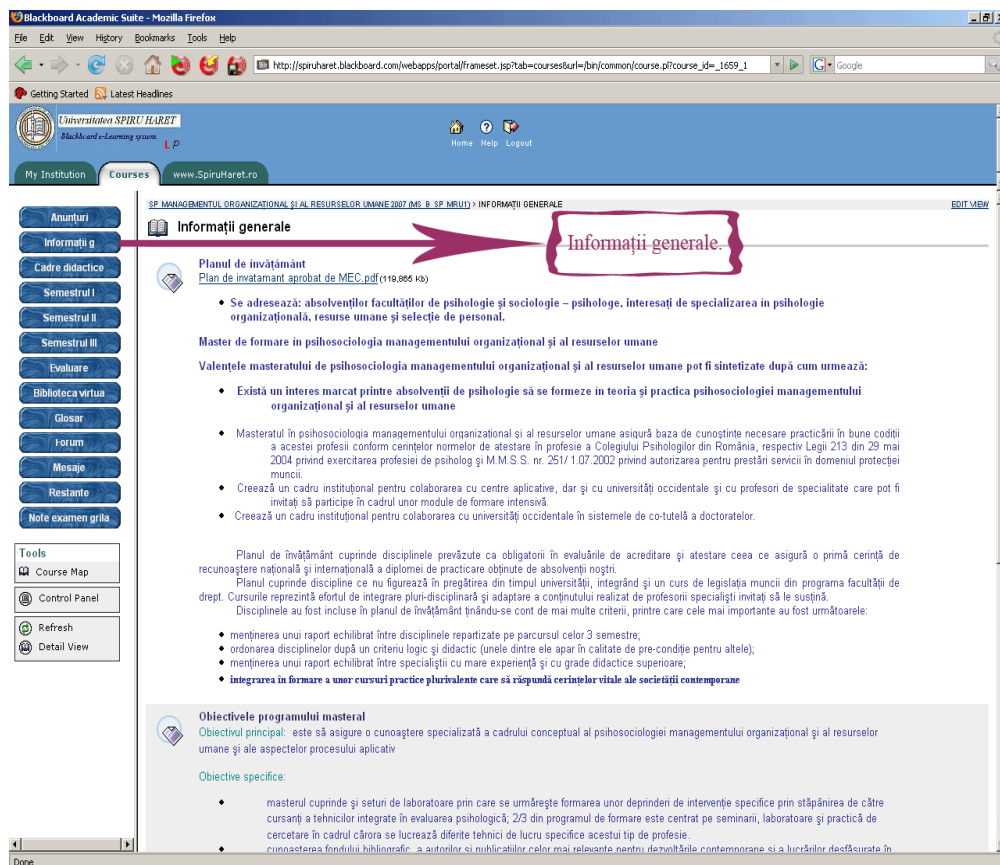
Blackboard Academic Suite - Mozilla Firefox

File Edit View History Bookmarks Tools Help

http://spiruharet.blackboard.com/webapps/portal/frameset.jsp?tab=courses&url=/bin/common/course.pl?course_id=_1659_1

Google

Getting Started Latest Headlines

Universitatea SPIRU HARET
Blackboard e-Learning system

Home Help Logout

My Institution Courses www.SpiruHaret.ro

SP MANAGEMENTUL ORGANIZATIONAL ŞI AL RESURSELOR UMANE 2007 (MS_B_SP_MRU1) > INFORMAŢII GENERALE

EDIT VIEW

Anunţuri
Informaţii g
Cadre didactice
Semestrul I
Semestrul II
Semestrul III
Evaluare
Biblioteca virtua
Glosar
Forum
Mesaje
Restante
Note examen grila

Tools
Course Map
Control Panel
Refresh
Detail View

Informaţii generale

Informaţii generale.

Planul de învăţământ
Plan de invatamant aprobat de MEC.pdf (119,865 Kb)

• Se adresează: absolvenţilor facultăţilor de psihologie şi sociologie – psihologe, interesaţi de specializarea în psihologie organizaţională, resurse umane şi selecţie de personal.

Master de formare în psihosociologia managementului organizaţional şi al resurselor umane

Valenţele masteratului de psihosociologia managementului organizaţional şi al resurselor umane pot fi sintetizate după cum urmează:

• Există un interes marcat printre absolvenţii de psihologie să se formeze în teoria şi practica psihosociologiei managementului organizaţional şi al resurselor umane

• Masteratul în psihosociologia managementului organizaţional şi al resurselor umane asigură baza de cunoştinte necesare practicării în bune condiţii a acestei profesii conform cerinţelor normelor de atestare în profesie a Colegiului Psihologilor din România, respectiv Legii 213 din 29 mai 2004 privind exercitarea profesiei de psiholog şi M.M.S.S. nr. 251/ 1.07.2002 privind autorizarea pentru prestări servicii în domeniul protecţiei muncii.
• Creează un cadru instituţional pentru colaborarea cu centre aplicative, dar şi cu universităţi occidentale şi cu profesori de specialitate care pot fi invitaţi să participe în cadrul unor module de formare intensivă.
• Creează un cadru instituţional pentru colaborarea cu universităţi occidentale în sistemele de co-tutelă a doctoratelor.

Planul de învăţământ cuprinde disciplinele prevăzute ca obligatorii în evaluările de acreditare şi atestare ceea ce asigură o primă cerinţă de recunoaştere naţională şi internaţională a diplomei de practicare obţinute de absolvenţii noştri.
Planul cuprinde discipline ce nu figurează în pregătirea din timpul universităţii, integrând şi un curs de legislaţia muncii din programa facultăţii de drept. Cursurile reprezintă efortul de integrare pluri-disciplinară şi adaptare a conţinutului realizat de profesorii specialişti invitaţi să le susţină.
Disciplinele au fost incluse în planul de învăţământ ţinându-se cont de mai multe criterii, printre care cele mai importante au fost următoarele:

• menţinerea unui raport echilibrat între disciplinele repartizate pe parcursul celor 3 semestre;
• ordonarea disciplinelor după un criteriu logic şi didactic (unele dintre ele apar în calitate de pre-condiţie pentru altele);
• menţinerea unui raport echilibrat între specialiştii cu mare experienţă şi cu grade didactice superioare;
• integrarea în formare a unor cursuri practice plurivalente care să răspundă cerinţelor vitale ale societăţii contemporane

Obiectivele programului masteral
Obiectivul principal: este să asigure o cunoaştere specializată a cadrului conceptual al psihosociologiei managementului organizaţional şi al resurselor umane şi ale aspectelor procesului aplicativ

Obiective specifice:

• masterul cuprinde şi seturi de laboratoare prin care se urmăreşte formarea unor deprinderi de intervenţie specifice prin stăpânirea de către cursanţi a tehnicilor integrate în evaluarea psihologică; 2/3 din programul de formare este centrat pe seminarii, laboratoare şi practică de cercetare în cadrul cărora se lucrează diferite tehnici de lucru specifice acestui tip de profesie.
• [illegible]

Done